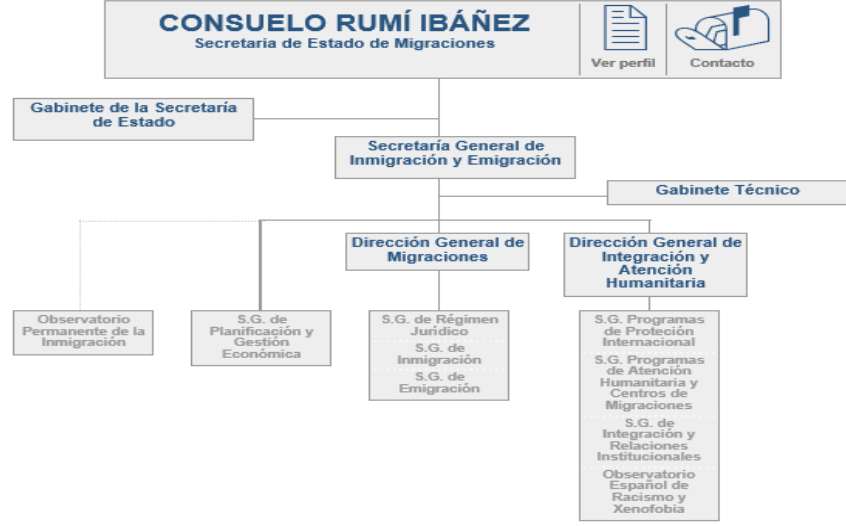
CONSUELO RUMÍ IBÁÑEZ
Secretaria de Estado de Migraciones

Ver perfil

Contacto

Gabinete de la Secretaría de Estado

Secretaría General de Inmigración y Emigración

Gabinete Técnico

Observatorio Permanente de la Inmigración

S.G. de Planificación y Gestión Económica

Dirección General de Migraciones

S.G. de Régimen Jurídico

S.G. de Inmigración

S.G. de Emigración

Dirección General de Integración y Atención Humanitaria

S.G. Programas de Proteción Internacional

S.G. Programas de Atención Humanitaria y Centros de Migraciones

S.G. de Integración y Relaciones Institucionales

Observatorio Español de Racismo y Xenofobia